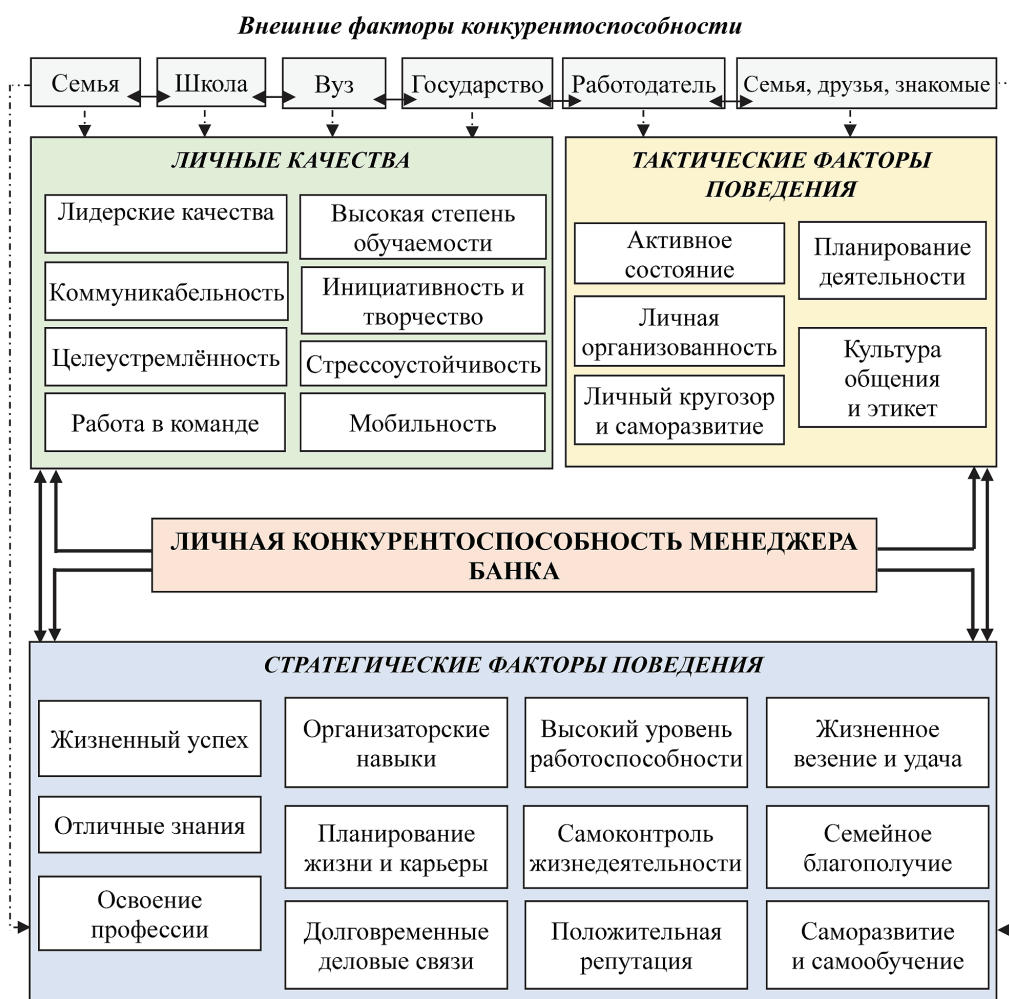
Внешние факторы конкурентоспособности

Семья
Школа
Вуз
Государство
Работодатель
Семья, друзья, знакомые

ЛИЧНЫЕ КАЧЕСТВА

Лидерские качества
Высокая степень обучаемости
Коммуникабельность
Инициативность и творчество
Целеустремлённость
Стрессоустойчивость
Работа в команде
Мобильность

ТАКТИЧЕСКИЕ ФАКТОРЫ ПОВЕДЕНИЯ

Активное состояние
Планирование деятельности
Личная организованность
Культура общения и этикет
Личный кругозор и саморазвитие

ЛИЧНАЯ КОНКУРЕНТОСПОСОБНОСТЬ МЕНЕДЖЕРА БАНКА

СТРАТЕГИЧЕСКИЕ ФАКТОРЫ ПОВЕДЕНИЯ

Жизненный успех
Организаторские навыки
Высокий уровень работоспособности
Жизненное везение и удача
Отличные знания
Планирование жизни и карьеры
Самоконтроль жизнедеятельности
Семейное благополучие
Освоение профессии
Долговременные деловые связи
Положительная репутация
Саморазвитие и самообучение